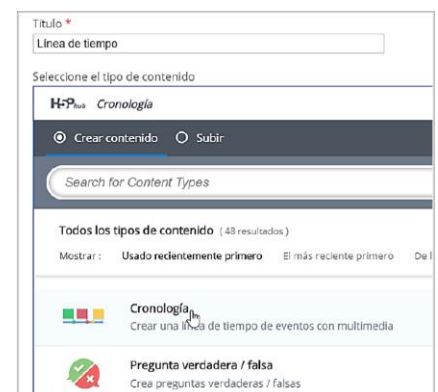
Título *
Línea de tiempo

Seleccione el tipo de contenido

H-P Plus Cronología

Crear contenido Subir

Search for Content Types

Todos los tipos de contenido (48 resultados)

Mostrar: Usado recientemente primero El más reciente primero De l

Cronología
Crear una línea de tiempo de eventos con multimedia

Pregunta verdadera / falsa
Crea preguntas verdaderas / falsas